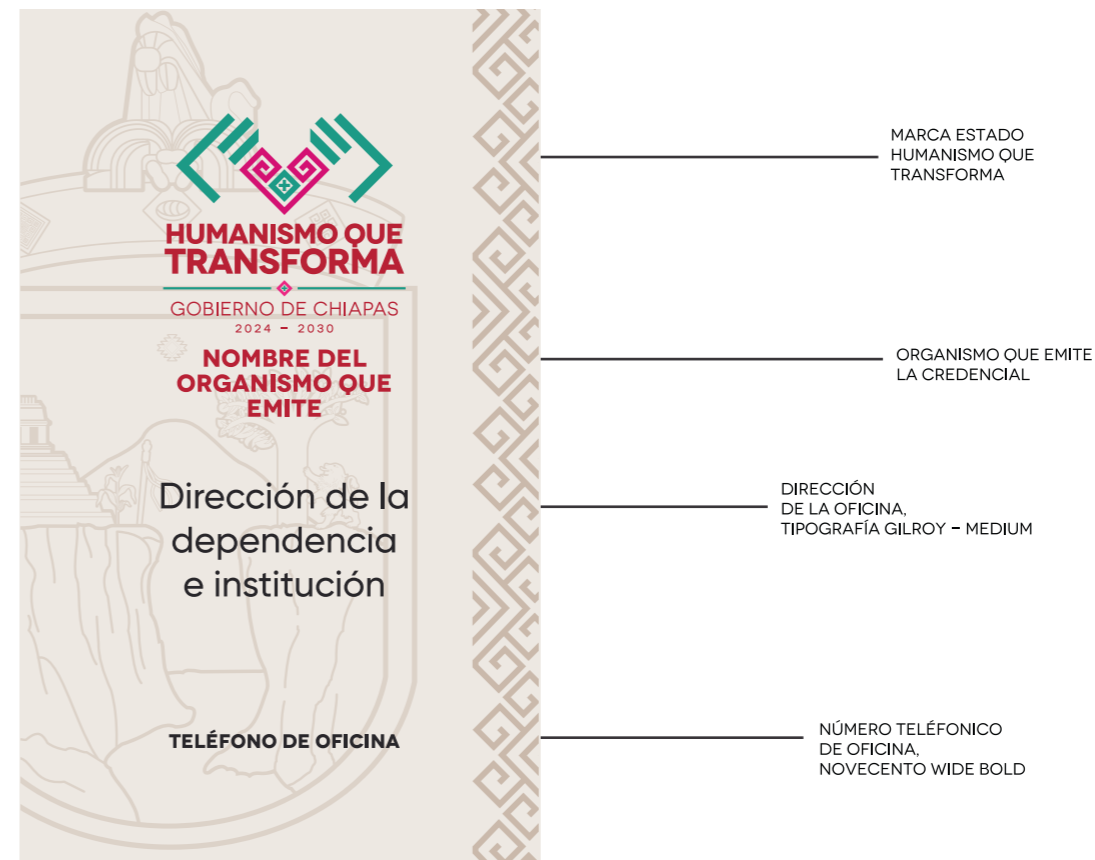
HUMANISMO QUE TRANSFORMA
GOBIERNO DE CHIAPAS
2024 – 2030

NOMBRE DEL ORGANISMO QUE EMITE

Dirección de la dependencia e institución

TELÉFONO DE OFICINA

MARCA ESTADO HUMANISMO QUE TRANSFORMA

ORGANISMO QUE EMITE LA CREDENCIAL

DIRECCIÓN DE LA OFICINA, TIPOGRAFÍA GILROY – MEDIUM

NÚMERO TELÉFONICO DE OFICINA, NOVECENTO WIDE BOLD